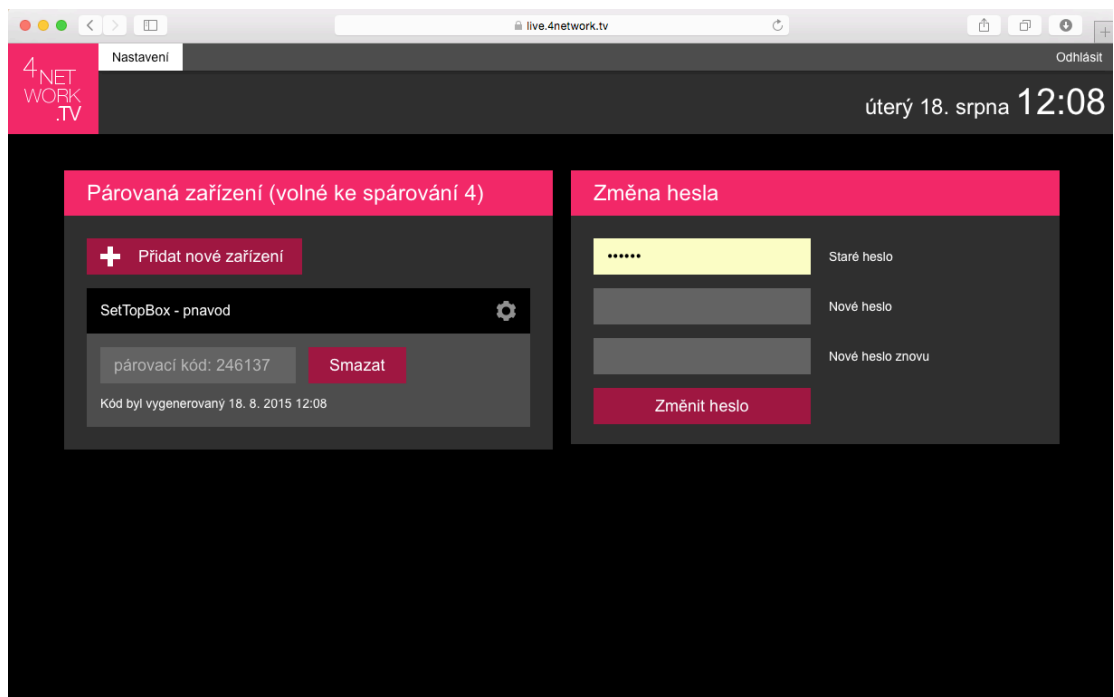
live.4network.tv

4NET WORK .TV

Nastavení

Odhlásit

úterý 18. srpna 12:08

Párovaná zařízení (volné ke spárování 4)

Přidat nové zařízení

SetTopBox - pnavod

párovací kód: 246137

Smazat

Kód byl vygenerovaný 18. 8. 2015 12:08

Změna hesla

••••••

Staré heslo

Nové heslo

Nové heslo znovu

Změnit heslo